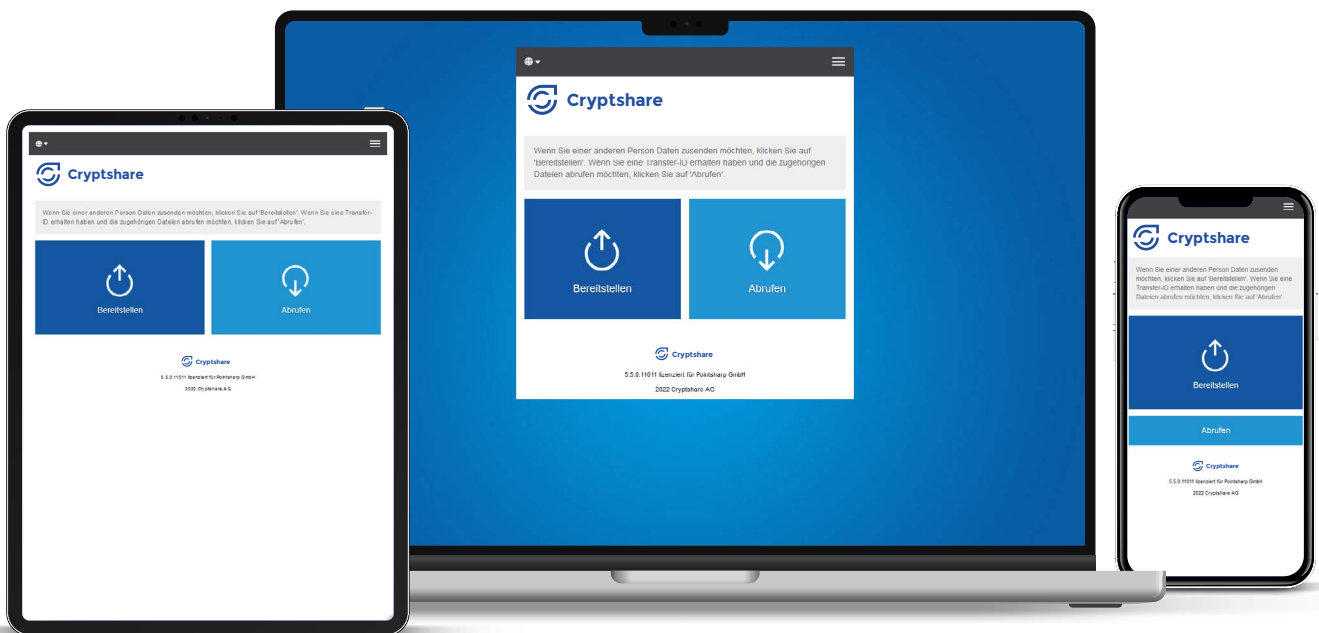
Cryptshare

Wenn Sie einer anderen Person Daten zusenden möchten, klicken Sie auf 'Bereitstellen'. Wenn Sie eine Transfer-ID erhalten haben und die zugehörigen Dateien abrufen möchten, klicken Sie auf 'Abrufen'.

Bereitstellen

Abrufen

Cryptshare

5.5.0.11011 lizenziert für Pointsharp GmbH

2022 Cryptshare AG

Cryptshare

Wenn Sie einer anderen Person Daten zusenden möchten, klicken Sie auf 'Bereitstellen'. Wenn Sie eine Transfer-ID erhalten haben und die zugehörigen Dateien abrufen möchten, klicken Sie auf 'Abrufen'.

Bereitstellen

Abrufen

Cryptshare

5.5.0.11011 lizenziert für Pointsharp GmbH

2022 Cryptshare AG

Cryptshare

Wenn Sie einer anderen Person Daten zusenden möchten, klicken Sie auf 'Bereitstellen'. Wenn Sie eine Transfer-ID erhalten haben und die zugehörigen Dateien abrufen möchten, klicken Sie auf 'Abrufen'.

Bereitstellen

Abrufen

Cryptshare

5.5.0.11011 lizenziert für Pointsharp GmbH

2022 Cryptshare AG